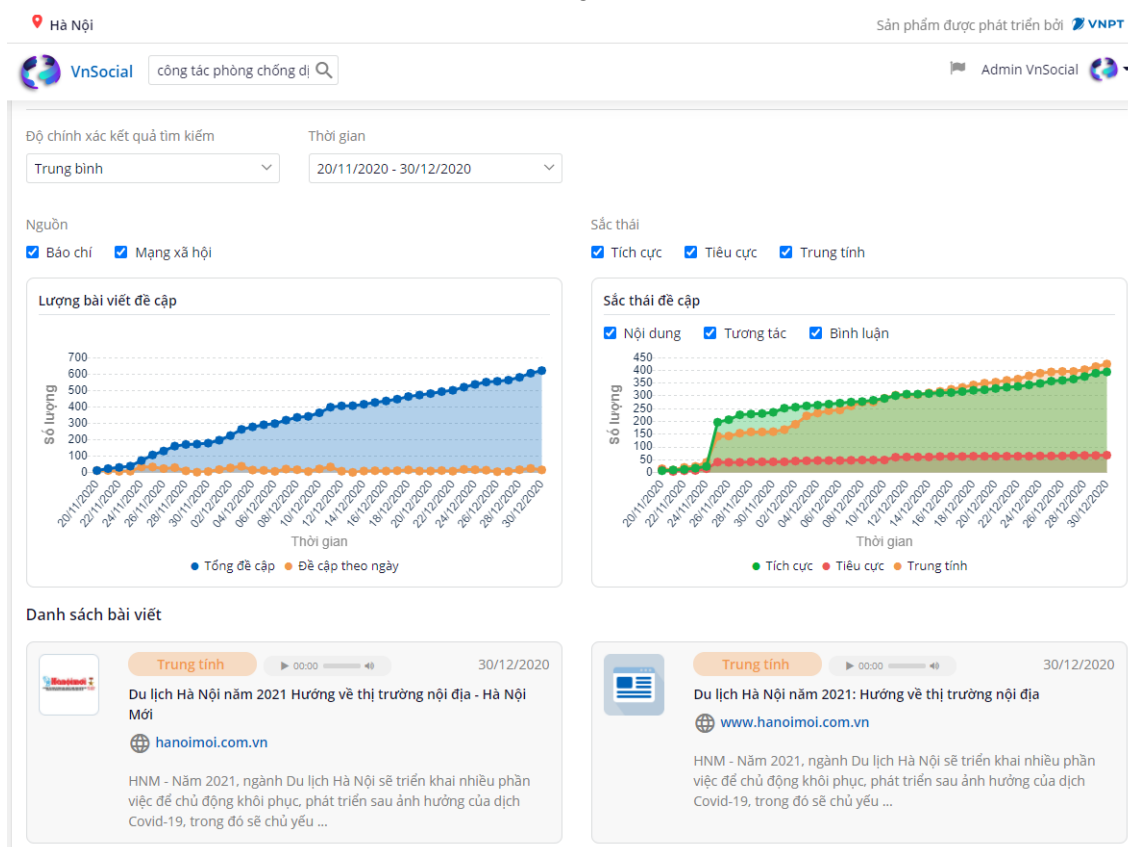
Hà Nội

Sản phẩm được phát triển bởi VNPT

VnSocial

công tác phòng chống dị

Admin VnSocial

Độ chính xác kết quả tìm kiếm

Trung bình

Thời gian

20/11/2020 - 30/12/2020

Nguồn

Báo chí  Mạng xã hội

Sắc thái

Tích cực  Tiêu cực  Trung tính

Lượng bài viết đề cập

Số lượng

700
600
500
400
300
200
100
0

20/11/2020 22/11/2020 24/11/2020 26/11/2020 28/11/2020 30/11/2020 02/12/2020 04/12/2020 06/12/2020 08/12/2020 10/12/2020 12/12/2020 14/12/2020 16/12/2020 18/12/2020 20/12/2020 22/12/2020 24/12/2020 26/12/2020 28/12/2020 30/12/2020

Thời gian

Tổng đề cập  Đề cập theo ngày

Sắc thái đề cập

Nội dung  Tương tác  Bình luận

Số lượng

450
400
350
300
250
200
150
100
50
0

20/11/2020 22/11/2020 24/11/2020 26/11/2020 28/11/2020 30/11/2020 02/12/2020 04/12/2020 06/12/2020 08/12/2020 10/12/2020 12/12/2020 14/12/2020 16/12/2020 18/12/2020 20/12/2020 22/12/2020 24/12/2020 26/12/2020 28/12/2020 30/12/2020

Thời gian

Tích cực  Tiêu cực  Trung tính

Danh sách bài viết

Trung tính  00:00  30/12/2020

Du lịch Hà Nội năm 2021 Hướng về thị trường nội địa - Hà Nội Mới

hanoimoi.com.vn

HNM - Năm 2021, ngành Du lịch Hà Nội sẽ triển khai nhiều phần việc để chủ động khôi phục, phát triển sau ảnh hưởng của dịch Covid-19, trong đó sẽ chủ yếu ...

Trung tính  00:00  30/12/2020

Du lịch Hà Nội năm 2021: Hướng về thị trường nội địa

www.hanoimoi.com.vn

HNM - Năm 2021, ngành Du lịch Hà Nội sẽ triển khai nhiều phần việc để chủ động khôi phục, phát triển sau ảnh hưởng của dịch Covid-19, trong đó sẽ chủ yếu ...